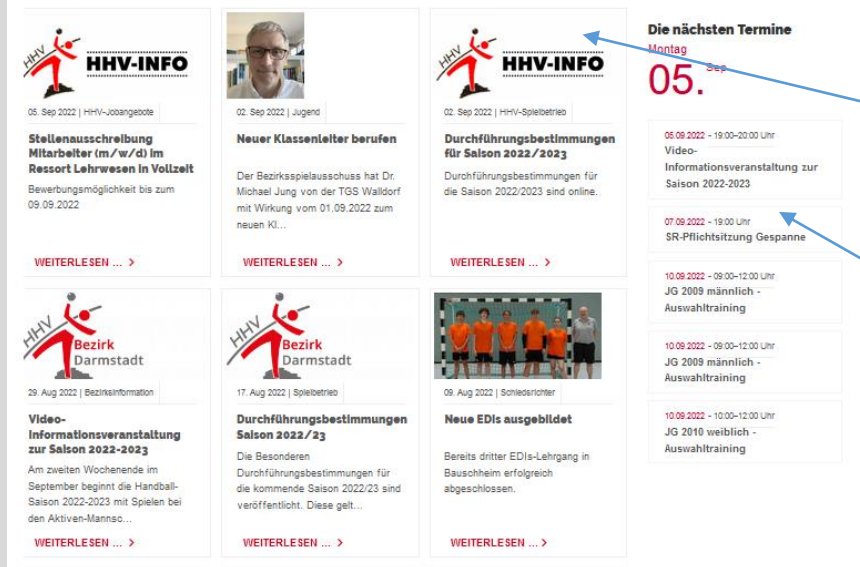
HHV HHV-INFO

05. Sep 2022 | HHV-Jobangebote

Stellenausschreibung Mitarbeiter (m/w/d) im Ressort Lehrwesen in Vollzeit

Bewerbungsmöglichkeit bis zum 09.09.2022

WEITERLESEN ... >

02. Sep 2022 | Jugend

Neuer Klassenleiter berufen

Der Bezirksspielausschuss hat Dr. Michael Jung von der TGS Walldorf mit Wirkung vom 01.09.2022 zum neuen Kl...

WEITERLESEN ... >

HHV HHV-INFO

02. Sep 2022 | HHV-Spielbetrieb

Durchführungsbestimmungen für Saison 2022/2023

Durchführungsbestimmungen für die Saison 2022/2023 sind online.

WEITERLESEN ... >

Die nächsten Termine

Montag

05. Sep

05.09.2022 - 19:00–20:00 Uhr
Video-Informationsveranstaltung zur Saison 2022-2023

07.09.2022 - 19:00 Uhr
SR-Pflichtsitzung Gespanne

10.09.2022 - 09:00–12:00 Uhr
JG 2009 männlich - Auswahltraining

10.09.2022 - 09:00–12:00 Uhr
JG 2009 männlich - Auswahltraining

10.09.2022 - 10:00–12:00 Uhr
JG 2010 weiblich - Auswahltraining

HHV Bezirk Darmstadt

29. Aug 2022 | Bezirksinformation

Video-Informationsveranstaltung zur Saison 2022-2023

Am zweiten Wochenende im September beginnt die Handball-Saison 2022-2023 mit Spielen bei den Aktiven-Mannsc...

WEITERLESEN ... >

HHV Bezirk Darmstadt

17. Aug 2022 | Spielbetrieb

Durchführungsbestimmungen Saison 2022/23

Die Besonderen Durchführungsbestimmungen für die kommende Saison 2022/23 sind veröffentlicht. Diese gelt...

WEITERLESEN ... >

09. Aug 2022 | Schiedsrichter

Neue EDIs ausgebildet

Bereits dritter EDIs-Lehrgang in Bauschheim erfolgreich abgeschlossen.

WEITERLESEN ... >